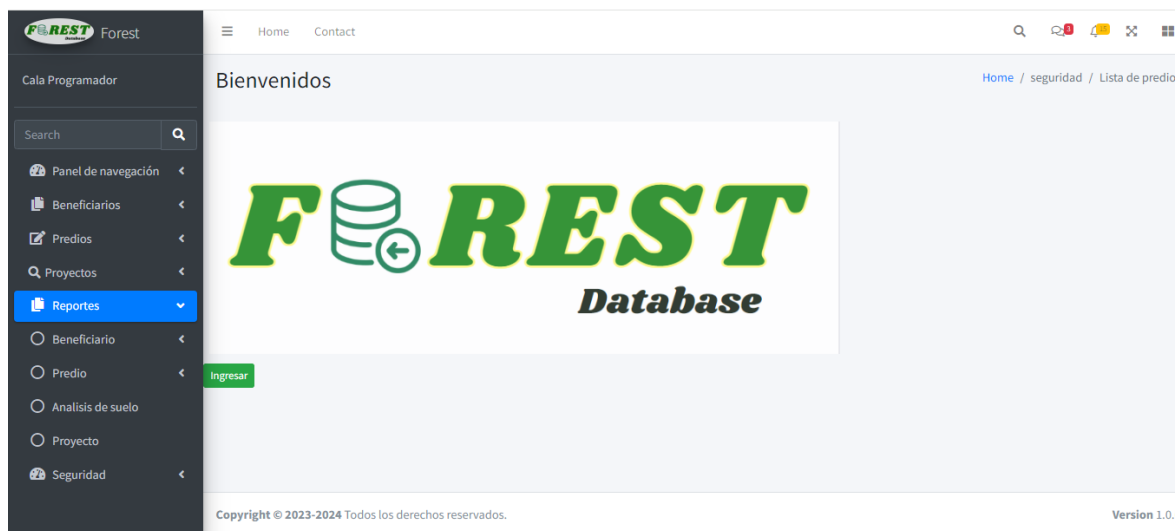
FOREST Forest

Cala Programador

Search

Panel de navegación

Beneficiarios

Predios

Proyectos

Reportes

Beneficiario

Predio

Analisis de suelo

Proyecto

Seguridad

Home Contact

3 15

Bienvenidos

Home / seguridad / Lista de predio

FOREST

Database

Ingresar

Copyright © 2023-2024 Todos los derechos reservados.

Version 1.0.